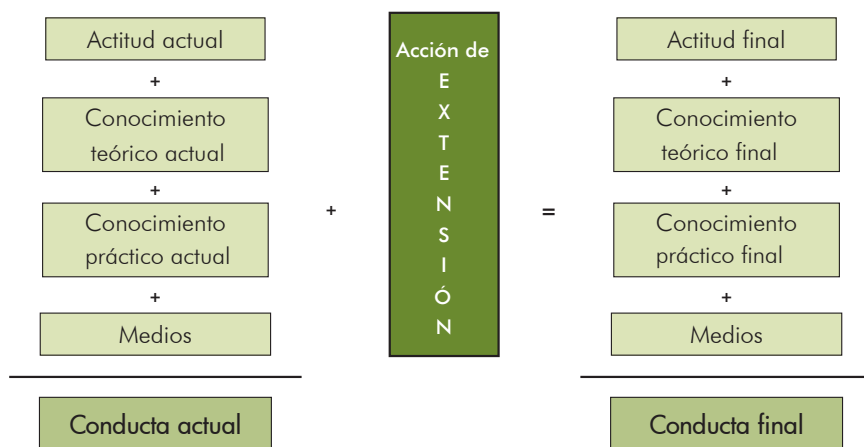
Actitud actual
+
Conocimiento teórico actual
+
Conocimiento práctico actual
+
Medios

Conducta actual

+

Acción de
E
X
T
E
N
S
I
Ó
N

=

Actitud final
+
Conocimiento teórico final
+
Conocimiento práctico final
+
Medios

Conducta final